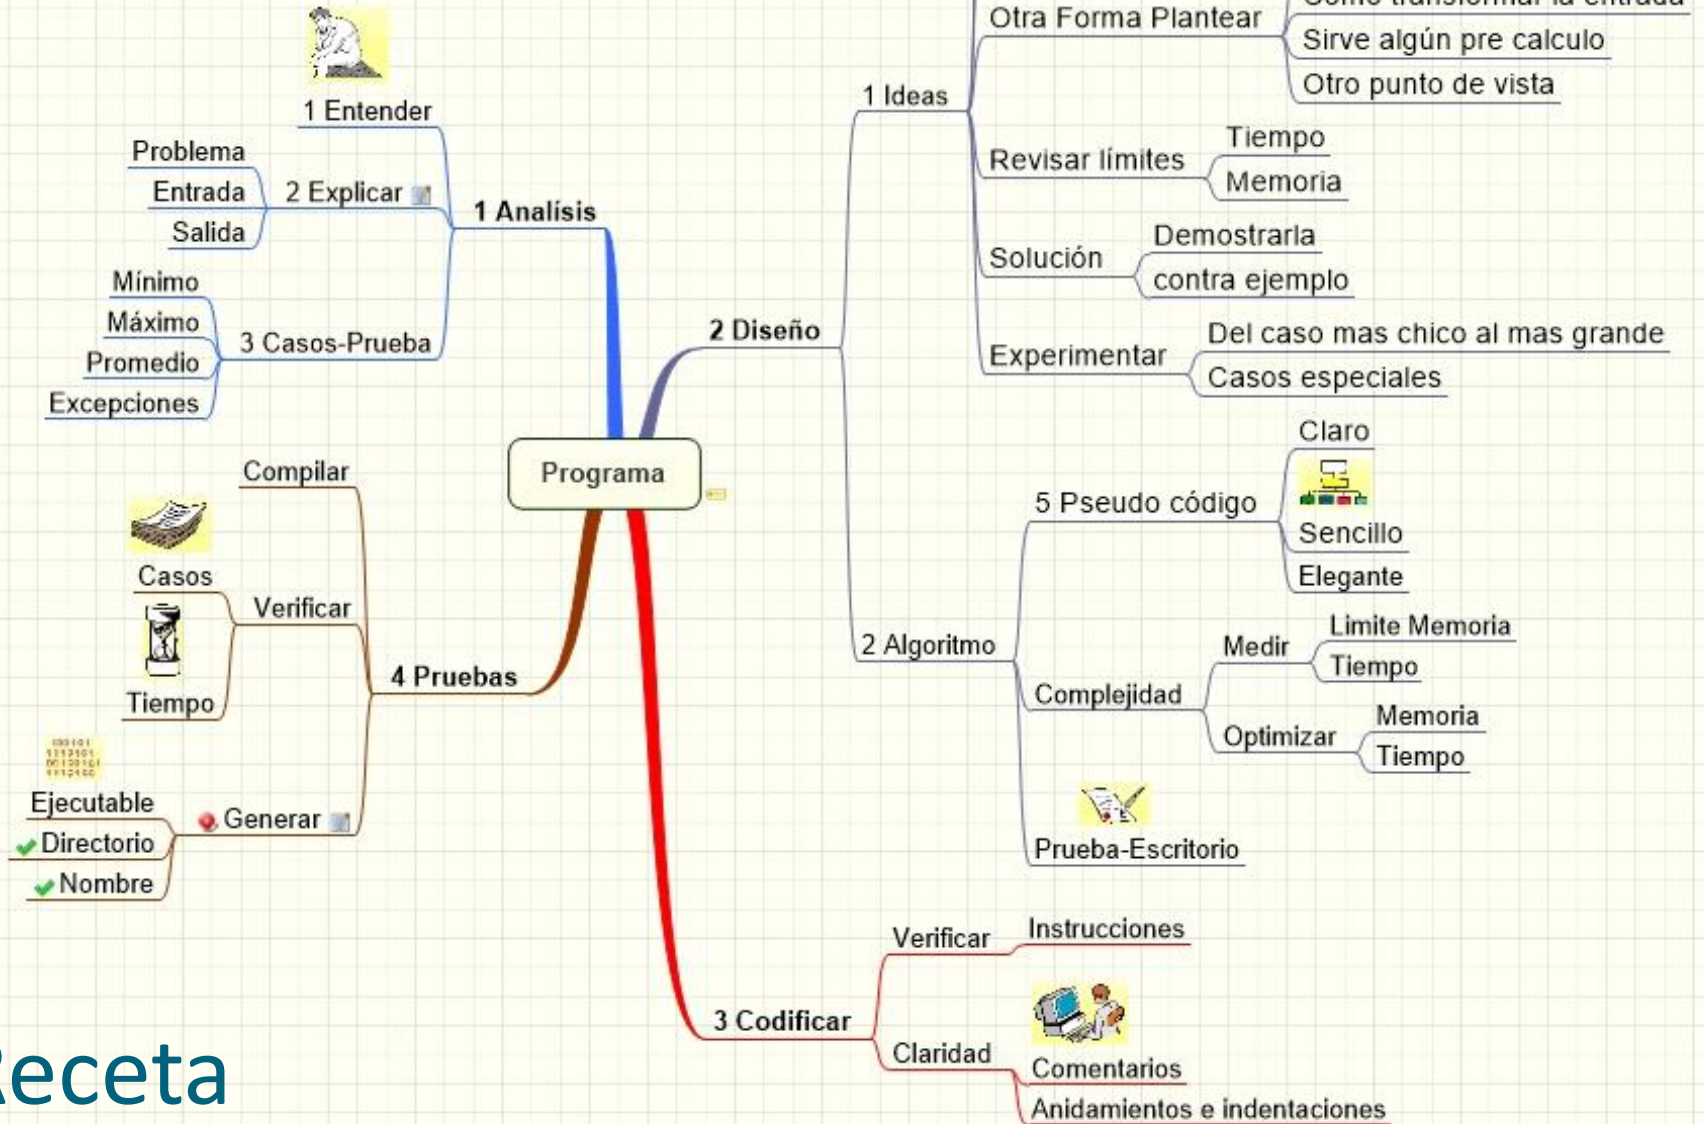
Programa

1 Analisis
1 Entender
2 Explicar
Problema
Entrada
Salida
3 Casos-Prueba
Mínimo
Máximo
Promedio
Excepciones

2 Diseño
1 Ideas
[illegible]
Otra Forma Plantear
Sirve algún pre calculo
Otro punto de vista
Revisar límites
Tiempo
Memoria
Solución
Demostrarla
contra ejemplo
Experimentar
Del caso mas chico al mas grande
Casos especiales
2 Algoritmo
5 Pseudo código
Claro
Sencillo
Elegante
Complejidad
Medir
Limite Memoria
Tiempo
Optimizar
Memoria
Tiempo
Prueba-Escritorio

3 Codificar
Verificar
Instrucciones
Claridad
Comentarios
Anidamientos e indentaciones

4 Pruebas
Compilar
Verificar
Casos
Tiempo
Generar
Ejecutable
Directorio
Nombre

Receta